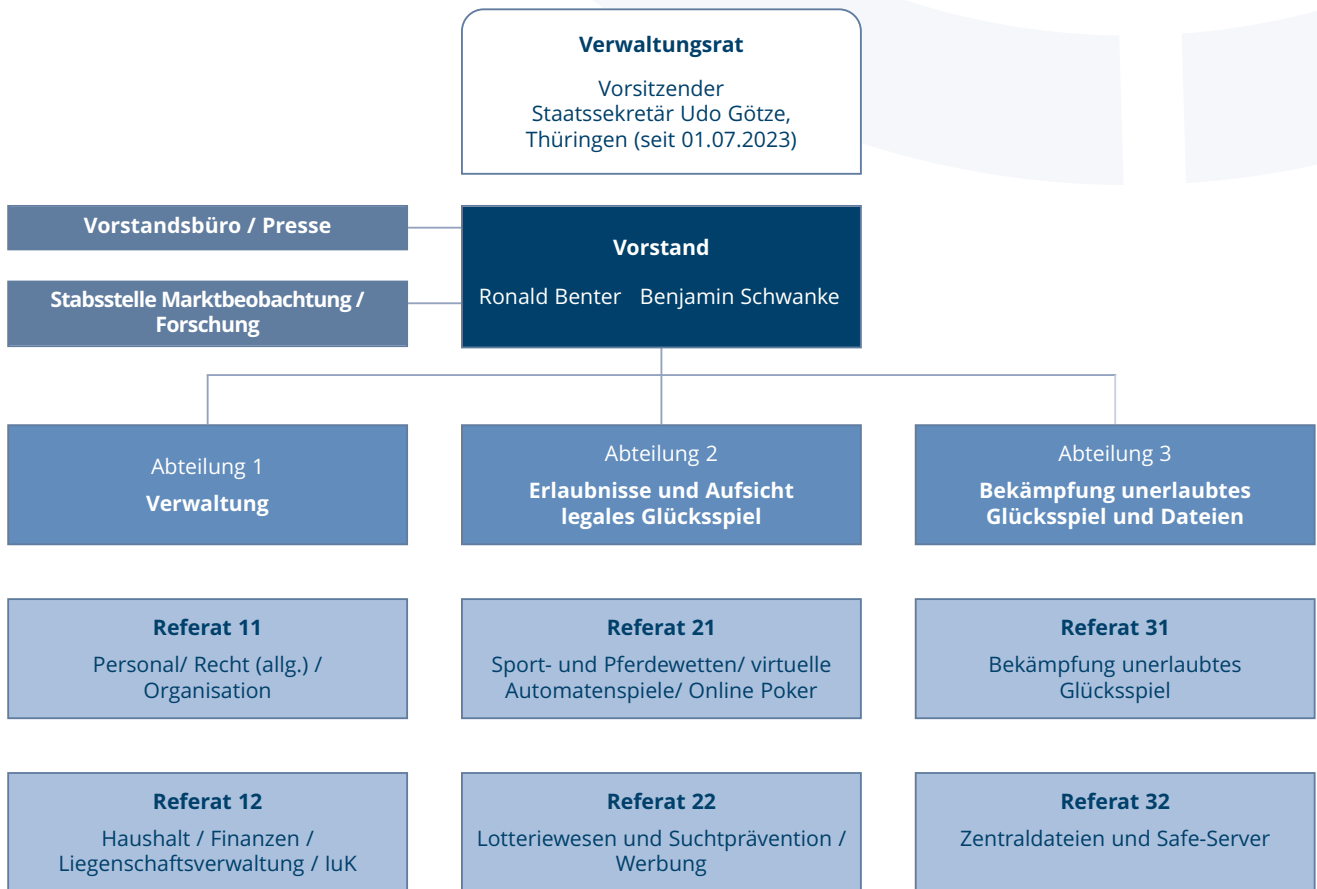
Verwaltungsrat

Vorsitzender
Staatssekretär Udo Götze,
Thüringen (seit 01.07.2023)

Vorstandsbüro / Presse

Stabsstelle Marktbeobachtung / Forschung

Vorstand

Ronald Benter Benjamin Schwanke

Abteilung 1
Verwaltung

Abteilung 2
Erlaubnisse und Aufsicht legales Glücksspiel

Abteilung 3
Bekämpfung unerlaubtes Glücksspiel und Dateien

Referat 11
Personal/ Recht (allg.) / Organisation

Referat 21
Sport- und Pferdewetten/ virtuelle Automatenspiele/ Online Poker

Referat 31
Bekämpfung unerlaubtes Glücksspiel

Referat 12
Haushalt / Finanzen / Liegenschaftsverwaltung / IuK

Referat 22
Lotteriewesen und Suchtprävention / Werbung

Referat 32
Zentraldateien und Safe-Server